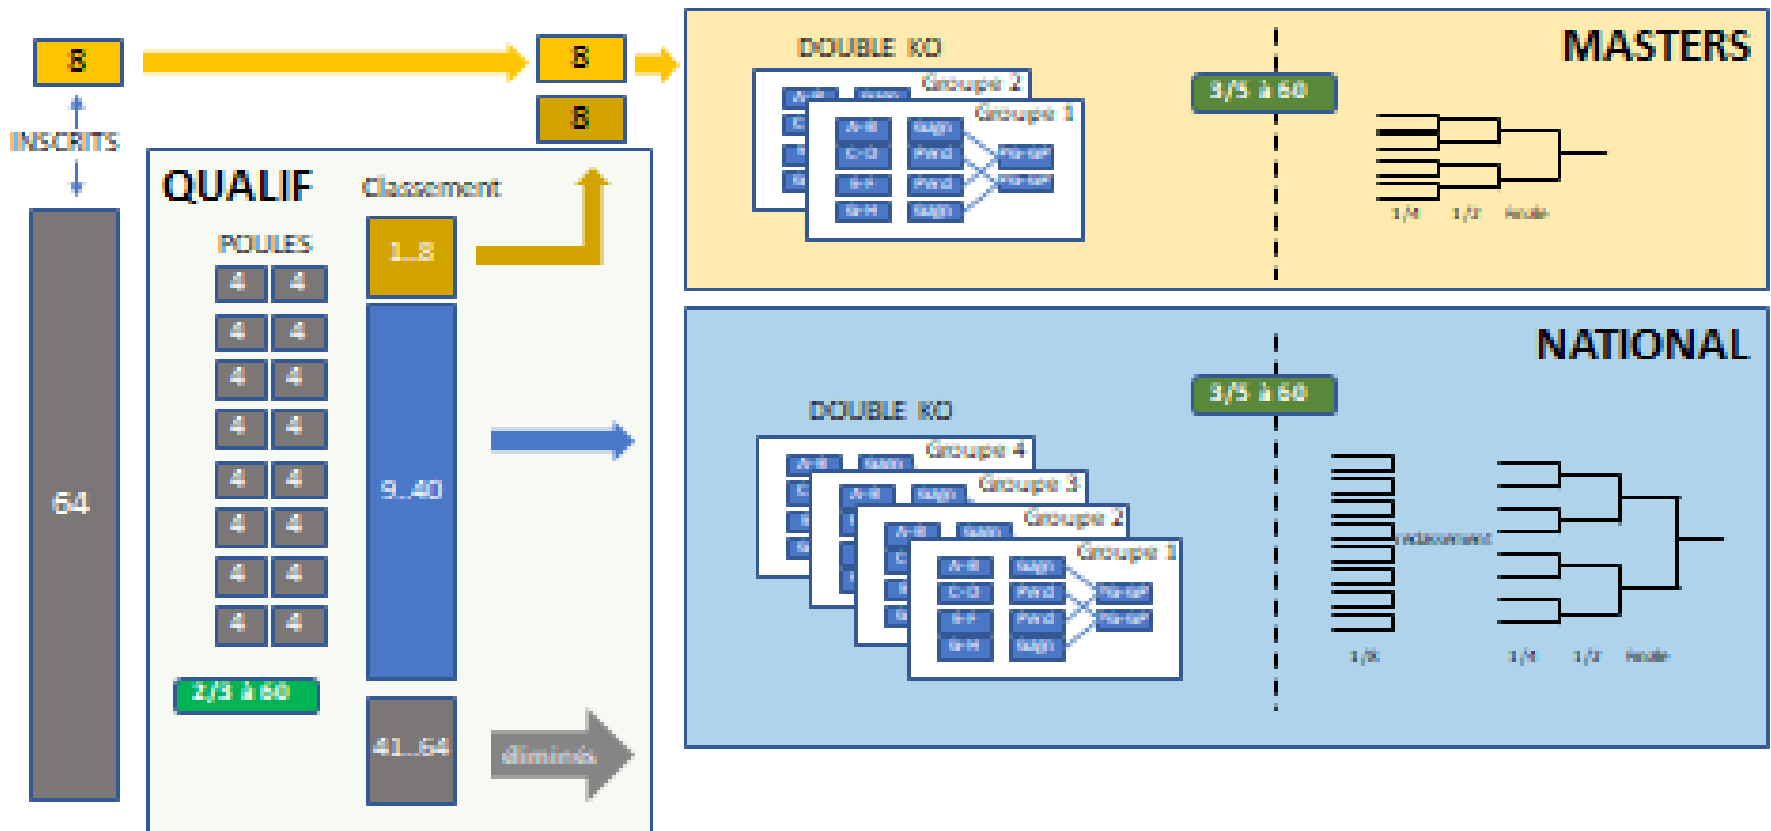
8

INSCRITS

64

8

8

QUALIF

Classement

POULES

| 4 | 4 |
|---|---|
| 4 | 4 |
| 4 | 4 |
| 4 | 4 |
| 4 | 4 |
| 4 | 4 |
| 4 | 4 |
| 4 | 4 |

1..8

9..40

41..64

éliminés

2/3 à 60

DOUBLE KO

Groupe 2

Groupe 1

A-B

C-D

E-F

G-H

Gagn

Perd

Perd

Gagn

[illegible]

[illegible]

3/5 à 60

MASTERS

1/4 1/2 finale

NATIONAL

DOUBLE KO

3/5 à 60

Groupe 4

Groupe 3

Groupe 2

Groupe 1

A-B

C-D

E-F

G-H

Gagn

Perd

Perd

Gagn

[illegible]

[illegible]

reclassement

1/8

1/4 1/2 finale